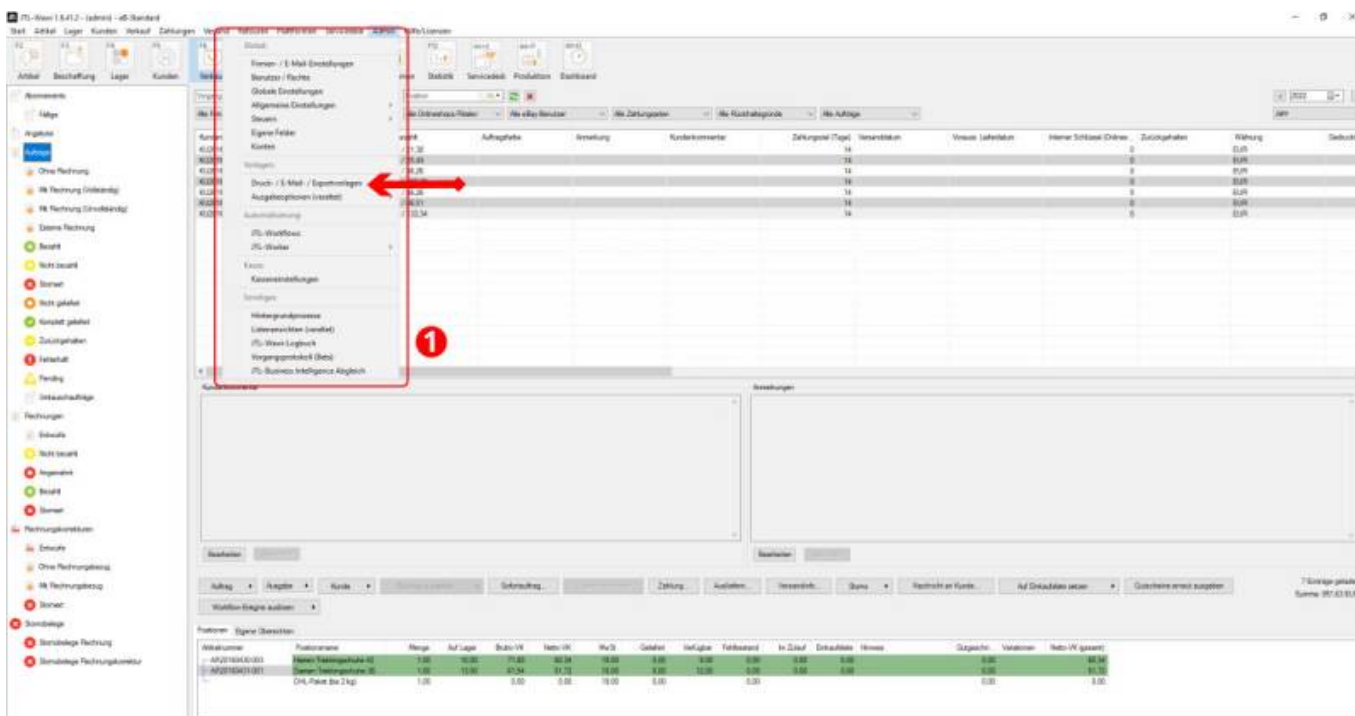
JTL-Wawi 1.6.41.2 - (admin) - eB-Standard

Start Artikel Lager Kunden Verkauf Zahlungen Versand Amazon Plattformen Servicedesk Admin Hilfe/Lizenzen

Artikel Beschaffung Lager Kunden Statistik Servicedesk Produktion Dashboard

Global
Firmen- / E-Mail-Einstellungen
Benutzer / Rechte
Globale Einstellungen
Allgemeine Einstellungen
Steuern
Eigene Felder
Konten
Vorlagen
Druck- / E-Mail- / Exportvorlagen
Ausgabeoptionen (veraltet)
Automatisierung
JTL-Workflows
JTL-Worker
Kasse
Kasseneinstellungen
Sonstiges
Hintergrundprozesse
Listenansichten (veraltet)
JTL-Wawi Logbuch
Vorgangsprotokoll (Beta)
JTL-Business Intelligence Abgleich

1

Abonnements
Fällige
Angebote
Aufträge
Ohne Rechnung
Mit Rechnung (teilweise)
Mit Rechnung (vollständig)
Externe Rechnung
Bezahlt
Nicht bezahlt
Storniert
Nicht geliefert
Komplett geliefert
Zurückgehalten
Fehlerhaft
Pending
Umtauschaufträge
Rechnungen
Entwürfe
Nicht bezahlt
Angemahnt
Bezahlt
Storniert
Rechnungskorrekturen
Entwürfe
Ohne Rechnungsbezug
Mit Rechnungsbezug
Storniert
Stornobelege
Stornobelege Rechnung
Stornobelege Rechnungskorrektur

Alle Onlineshops Filialen | Alle eBay-Benutzer | Alle Zahlungsarten | Alle Rückhaltegründe | Alle Aufträge

Auftragsfarbe | Anmerkung | Kundenkommentar | Zahlungsziel (Tage) | Versanddatum | Voraus. Lieferdatum | Interner Schlüssel (Onlines... | Zurückgehalten | Währung

Kundenkommentar
Anmerkungen
Bearbeiten
Bearbeiten

Auftrag | Ausgabe | Kunde | Sofortauftrag... | Zahlung... | Ausliefern... | Versandinfo... | Storno | Nachricht an Kunde... | Auf Einkaufsliste setzen | Gutscheine erneut ausgeben
Workflow-Ereignis auslösen
7 Einträge geladen
Summe: 997,63 EUR

Positionen | Eigene Übersichten

| Artikelnummer | Positionsname | Menge | Auf Lager | Brutto VK | Netto VK | MwSt. | Geliefert | Verfügbar | Fehlbestand | Im Zulauf | Einkaufsliste | Hinweis | Zugesichert | Variationen | Netto-VK (gesamt) |
|---|---|---|---|---|---|---|---|---|---|---|---|---|---|---|---|
| AR20160430-003 | Herren Trekkingschuhe 42 | 1,00 | 10,00 | 71,40 | 60,34 | 19,00 | 0,00 | 9,00 | 0,00 | 0,00 | 0,00 | | 0,00 | | 60,34 |
| AR20160431-001 | Damen Trekkingschuhe 38 | 1,00 | 13,00 | 61,54 | 51,72 | 19,00 | 0,00 | 12,00 | 0,00 | 0,00 | 0,00 | | 0,00 | | 51,72 |
| | DHL Paket (bis 2 kg) | 1,00 | | 0,00 | 0,00 | 19,00 | 0,00 | | 0,00 | | | | 0,00 | | 0,00 |